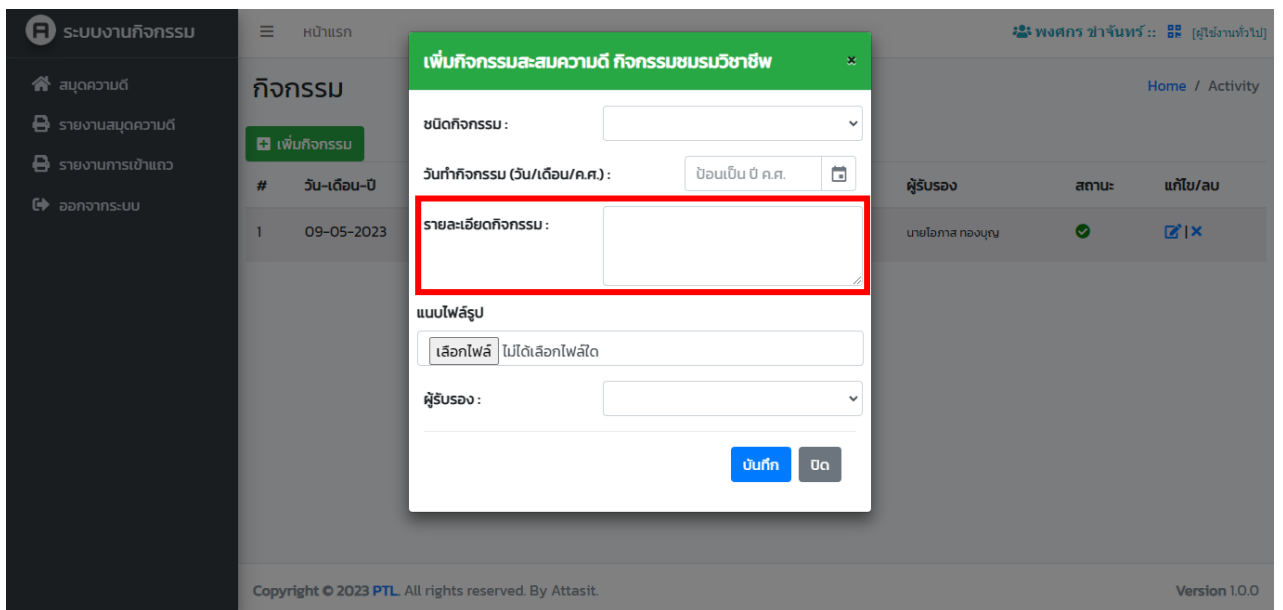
ระบบงานกิจกรรม

สมุดความดี
รายงานสมุดความดี
รายงานการเข้าแถว
ออกจากระบบ

≡ หน้าแรก

พงศกร ชาจันทร์ :: [ผู้ใช้งานทั่วไป]

กิจกรรม

Home / Activity

เพิ่มกิจกรรม

| # | วัน-เดือน-ปี | ผู้รับรอง | สถานะ | แก้ไข/ลบ |
|---|---|---|---|---|
| 1 | 09-05-2023 | นายไอภาส ทองบุญ | | |

เพิ่มกิจกรรมสะสมความดี กิจกรรมชมรมวิชาชีพ ×

ชนิดกิจกรรม :

วันทำกิจกรรม (วัน/เดือน/ค.ศ.) : ป้อนเป็น ปี ค.ศ.

รายละเอียดกิจกรรม :

แนบไฟล์รูป

เลือกไฟล์ ไม่ได้เลือกไฟล์ใด

ผู้รับรอง :

บันทึก ปิด

Copyright © 2023 PTL. All rights reserved. By Attasit.

Version 1.0.0